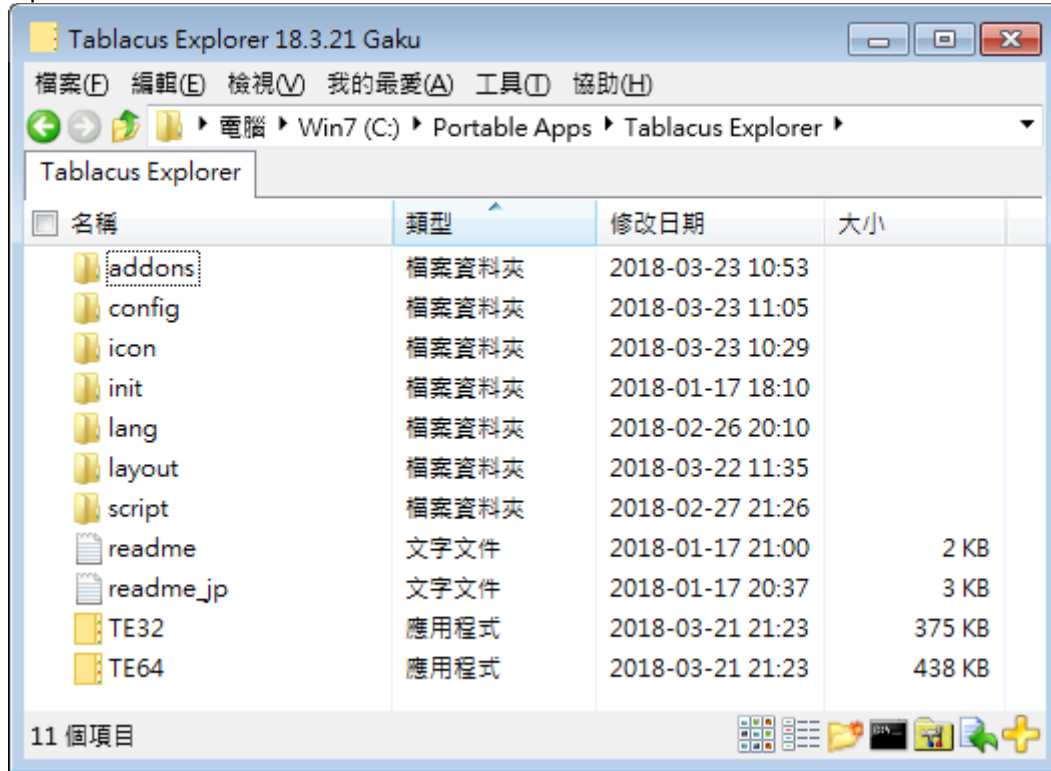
Tablacus Explorer 18.3.21 Gaku

檔案(F) 編輯(E) 檢視(V) 我的最愛(A) 工具(T) 協助(H)

▸ 電腦 ▸ Win7 (C:) ▸ Portable Apps ▸ Tablacus Explorer ▸

Tablacus Explorer

| 名稱 | 類型 | 修改日期 | 大小 |
|---|---|---|---|
| addons | 檔案資料夾 | 2018-03-23 10:53 | |
| config | 檔案資料夾 | 2018-03-23 11:05 | |
| icon | 檔案資料夾 | 2018-03-23 10:29 | |
| init | 檔案資料夾 | 2018-01-17 18:10 | |
| lang | 檔案資料夾 | 2018-02-26 20:10 | |
| layout | 檔案資料夾 | 2018-03-22 11:35 | |
| script | 檔案資料夾 | 2018-02-27 21:26 | |
| readme | 文字文件 | 2018-01-17 21:00 | 2 KB |
| readme_jp | 文字文件 | 2018-01-17 20:37 | 3 KB |
| TE32 | 應用程式 | 2018-03-21 21:23 | 375 KB |
| TE64 | 應用程式 | 2018-03-21 21:23 | 438 KB |

11 個項目